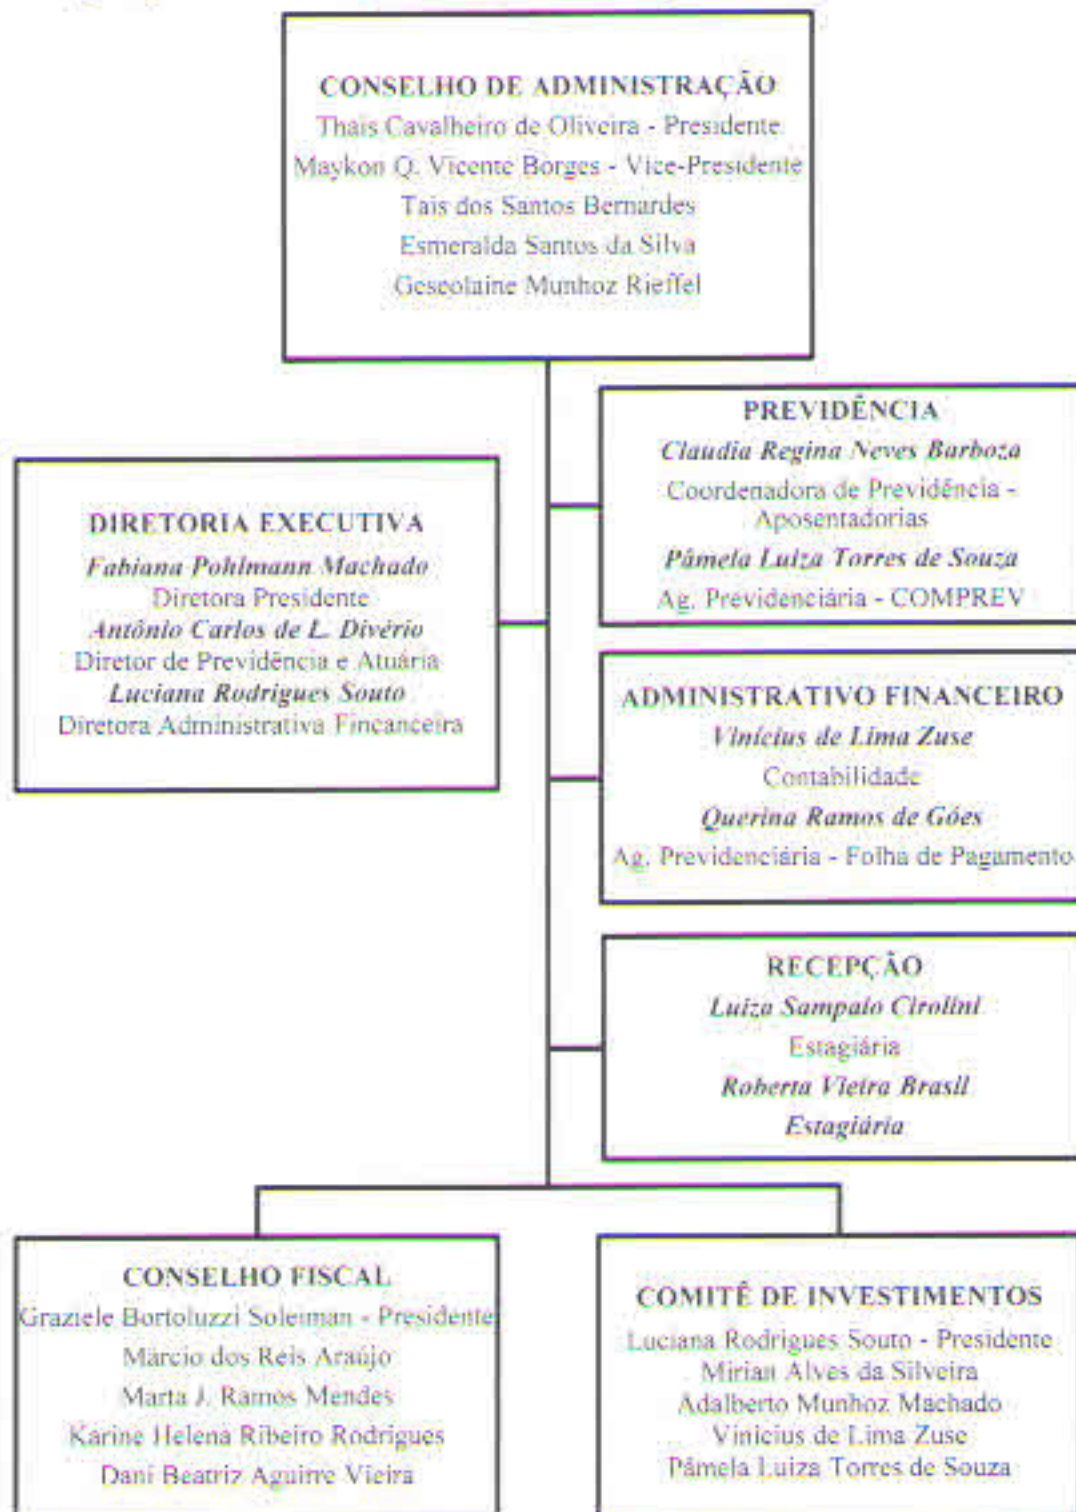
CONSELHO DE ADMINISTRAÇÃO
Thais Cavalheiro de Oliveira - Presidente
Maykon Q. Vicente Borges - Vice-Presidente
Tais dos Santos Bernardes
Esmeralda Santos da Silva
Geseolaine Munhoz Rieffel

PREVIDÊNCIA
Claudia Regina Neves Barboza
Coordenadora de Previdência - Aposentadorias
Pâmela Luiza Torres de Souza
Ag. Previdenciária - COMPREV

DIRETORIA EXECUTIVA
Fabiana Pohlmann Machado
Diretora Presidente
Antônio Carlos de L. Divério
Diretor de Previdência e Atuária
Luciana Rodrigues Souto
Diretora Administrativa Fincanceira

ADMINISTRATIVO FINANCEIRO
Vinicius de Lima Zuse
Contabilidade
Querina Ramos de Góes
Ag. Previdenciária - Folha de Pagamento

RECEPÇÃO
Luiza Sampaio Cirolini
Estagiária
Roberta Vieira Brasil
Estagiária

CONSELHO FISCAL
Graziele Bortoluzzi Soleiman - Presidente
Márcio dos Reis Araújo
Marta J. Ramos Mendes
Karine Helena Ribeiro Rodrigues
Dani Beatriz Aguirre Vieira

COMITÊ DE INVESTIMENTOS
Luciana Rodrigues Souto - Presidente
Mirian Alves da Silveira
Adalberto Munhoz Machado
Vinicius de Lima Zuse
Pâmela Luiza Torres de Souza